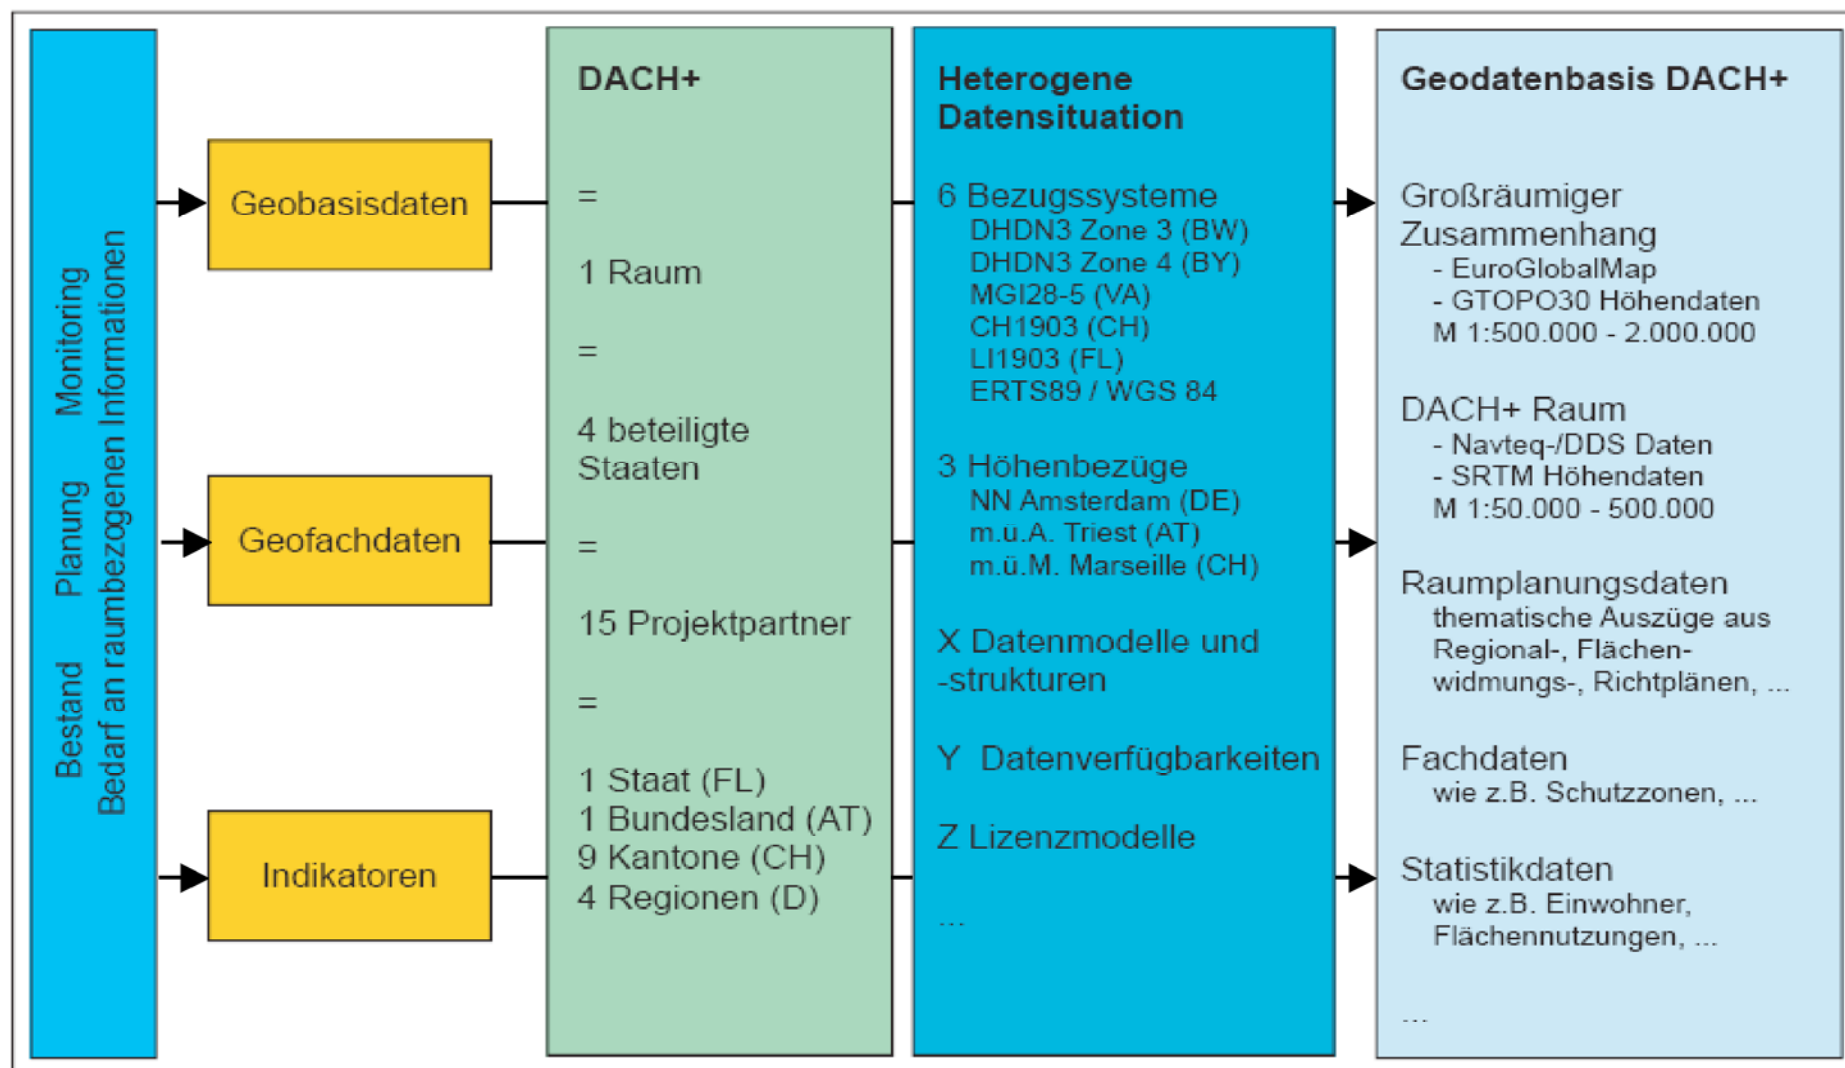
Bestand Planung Monitoring
Bedarf an raumbezogenen Informationen

Geobasisdaten

Geofachdaten

Indikatoren

DACH+

=

1 Raum

=

4 beteiligte Staaten

=

15 Projektpartner

=

1 Staat (FL)
1 Bundesland (AT)
9 Kantone (CH)
4 Regionen (D)

Heterogene Datensituation

6 Bezugssysteme
DHDN3 Zone 3 (BW)
DHDN3 Zone 4 (BY)
MGI28-5 (VA)
CH1903 (CH)
LI1903 (FL)
ERTS89 / WGS 84

3 Höhenbezüge
NN Amsterdam (DE)
m.u.A. Triest (AT)
m.ü.M. Marseille (CH)

X Datenmodelle und -strukturen

Y Datenverfügbarkeiten

Z Lizenzmodelle

...

Geodatenbasis DACH+

Großräumiger Zusammenhang
- EuroGlobalMap
- GTOPO30 Höhendaten
M 1:500.000 - 2.000.000

DACH+ Raum
- Navteq-/DDS Daten
- SRTM Höhendaten
M 1:50.000 - 500.000

Raumplanungsdaten
thematische Auszüge aus Regional-, Flächenwidmungs-, Richtplänen, ...

Fachdaten
wie z.B. Schutzzonen, ...

Statistikdaten
wie z.B. Einwohner, Flächennutzungen, ...

...